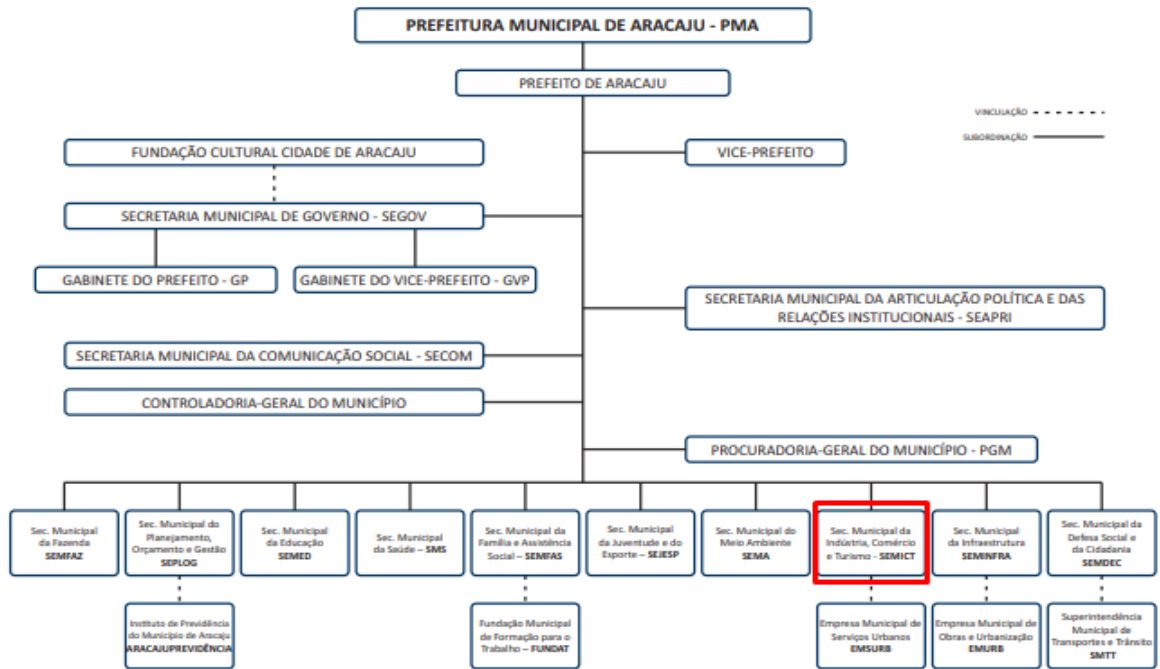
PREFEITURA MUNICIPAL DE ARACAJU - PMA

PREFEITO DE ARACAJU

VINCULAÇÃO

SUBORDINAÇÃO

FUNDAÇÃO CULTURAL CIDADE DE ARACAJU

VICE-PREFEITO

SECRETARIA MUNICIPAL DE GOVERNO - SEGOV

GABINETE DO PREFEITO - GP

GABINETE DO VICE-PREFEITO - GVP

SECRETARIA MUNICIPAL DA ARTICULAÇÃO POLÍTICA E DAS RELAÇÕES INSTITUCIONAIS - SEAPRI

SECRETARIA MUNICIPAL DA COMUNICAÇÃO SOCIAL - SECOM

CONTROLADORIA-GERAL DO MUNICÍPIO

PROCURADORIA-GERAL DO MUNICÍPIO - PGM

Sec. Municipal da Fazenda SEMFAZ

Sec. Municipal do Planejamento, Orçamento e Gestão SEPLOG

Sec. Municipal da Educação SEMED

Sec. Municipal da Saúde - SMS

Sec. Municipal da Família e Assistência Social – SEMFAS

Sec. Municipal da Juventude e do Esporte – SEJESP

Sec. Municipal do Meio Ambiente SEMA

Sec. Municipal da Indústria, Comércio e Turismo - SEMICT

Sec. Municipal da Infraestrutura SEMINFRA

Sec. Municipal da Defesa Social e da Cidadania SEMDEC

Instituto de Previdência do Município de Aracaju ARACAJUPREVIDÊNCIA

Fundação Municipal de Formação para o Trabalho – FUNDAT

Empresa Municipal de Serviços Urbanos EMSURB

Empresa Municipal de Obras e Urbanização EMURB

Superintendência Municipal de Transportes e Trânsito SMTT